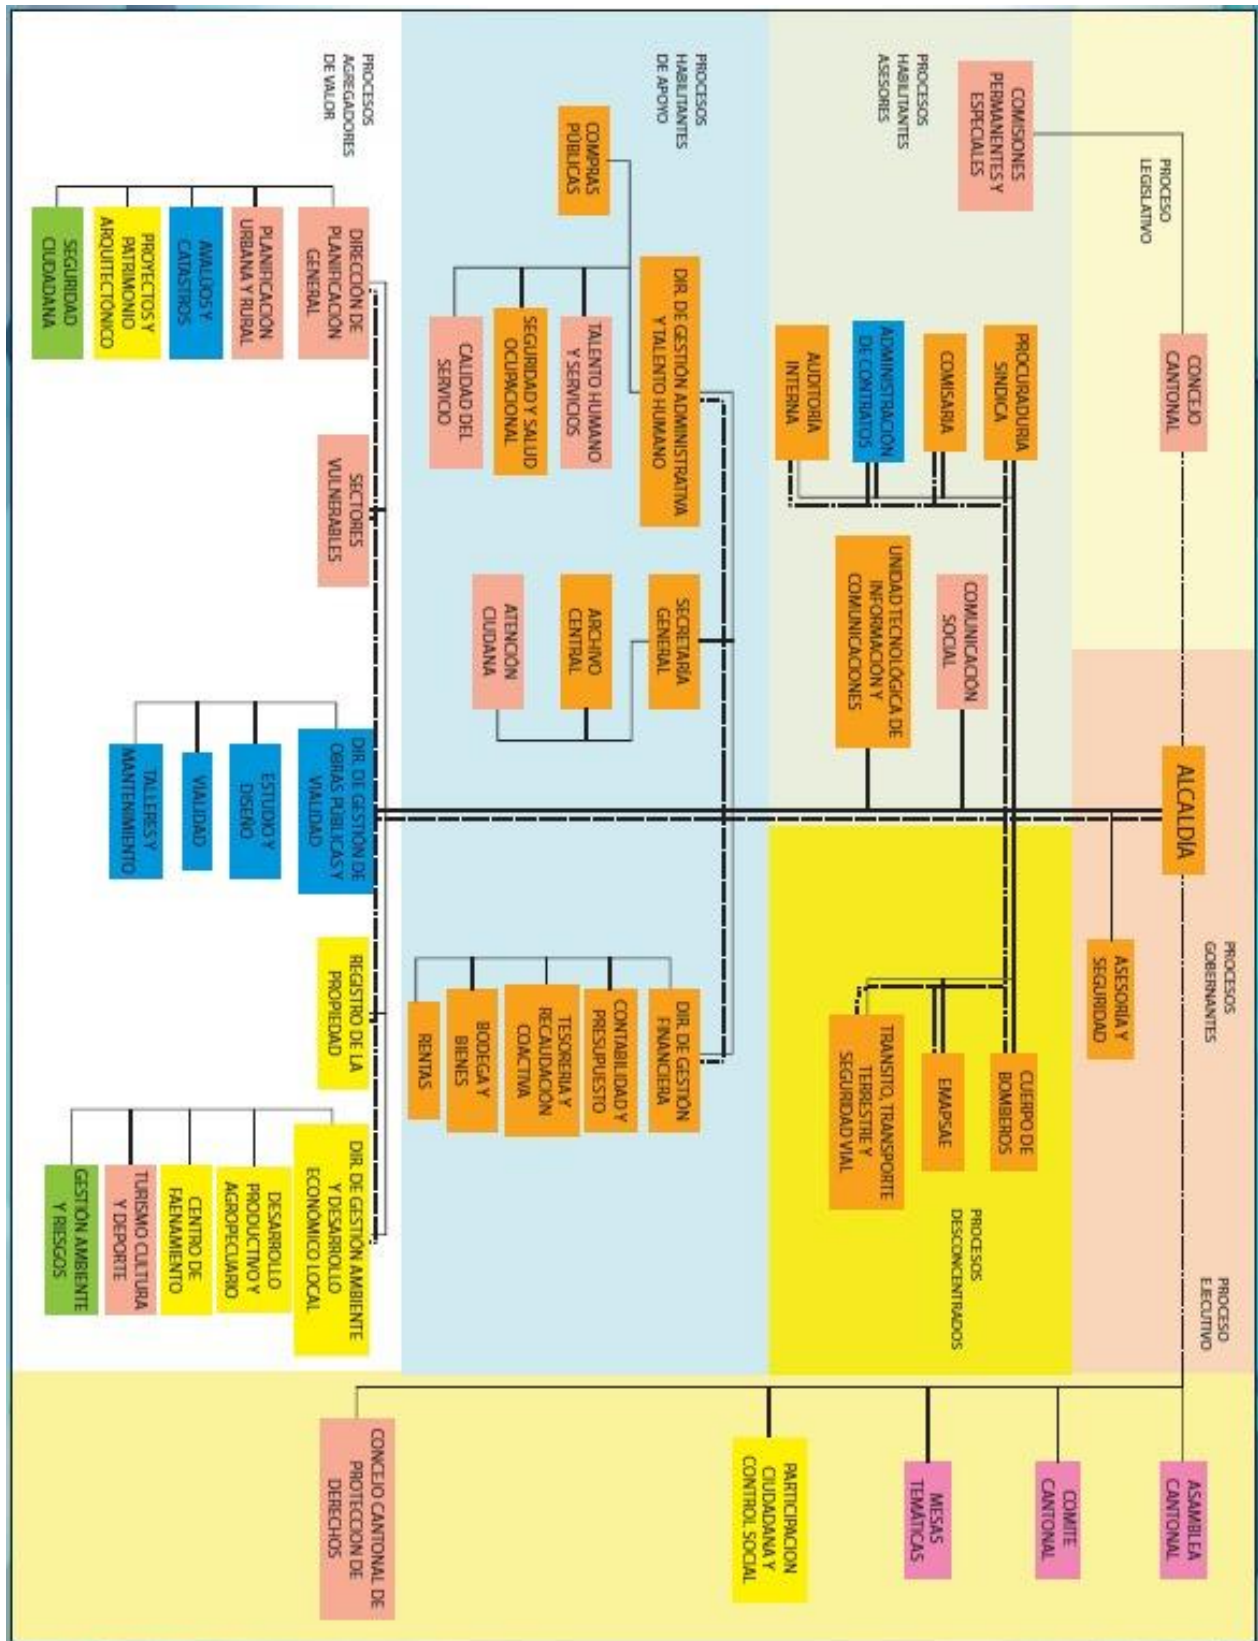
PROCESO LEGISLATIVO

CONCEJO CANTONAL

COMISIONES PERMANENTES Y ESPECIALES

PROCESOS GOBERNANTES

PROCESO EJECUTIVO

ALCALDÍA

ASESORIA Y SEGURIDAD

PROCESOS HABILITANTES ASESORES

PROCURADURIA SINDICA

COMISARIA

ADMINISTRACION DE CONTRATOS

AUDITORIA INTERNA

COMUNICACION SOCIAL

UNIDAD TECNOLOGICA DE INFORMACION Y COMUNICACIONES

PROCESOS DESCONCENTRADOS

CUERPO DE BOMBEROS

EMAPSAE

TRANSITO, TRANSPORTE TERRESTRE Y SEGURIDAD VIAL

PROCESOS HABILITANTES DE APOYO

COMPRAS PUBLICAS

DIR. DE GESTIÓN ADMINISTRATIVA Y TALENTO HUMANO

TALENTO HUMANO Y SERVICIOS

SEGURIDAD Y SALUD OCUPACIONAL

CALIDAD DEL SERVICIO

SECRETARÍA GENERAL

ARCHIVO CENTRAL

ATENCION CIUDANA

DIR. DE GESTIÓN FINANCIERA

CONTABILIDAD Y PRESUPUESTO

TESORERIA Y RECAUDACION COACTIVA

BODEGA Y BIENES

RENTAS

PROCESOS AGREGADORES DE VALOR

DIRECCION DE PLANIFICACION GENERAL

PLANIFICACION URBANA Y RURAL

AVALÚOS Y CATASTROS

PROYECTOS Y PATRIMONIO ARQUITECTONICO

SEGURIDAD CIUDADANA

SECTORES VULNERABLES

DIR. DE GESTION DE OBRAS PÚBLICAS Y VIALIDAD

ESTUDIO Y DISEÑO

VIALIDAD

TALLERES Y MANTENIMIENTO

REGISTRO DE LA PROPIEDAD

DIR. DE GESTION AMBIENTE Y DESARROLLO ECONOMICO LOCAL

DESARROLLO PRODUCTIVO Y AGROPECUARIO

CENTRO DE FAENAMIENTO

TURISMO CULTURA Y DEPORTE

GESTIÓN AMBIENTE Y RIESGOS

ASAMBLEA CANTONAL

COMITE CANTONAL

MESAS TEMATICAS

PARTICIPACION CIUDADANA Y CONTROL SOCIAL

CONCEJO CANTONAL DE PROTECCION DE DERECHOS